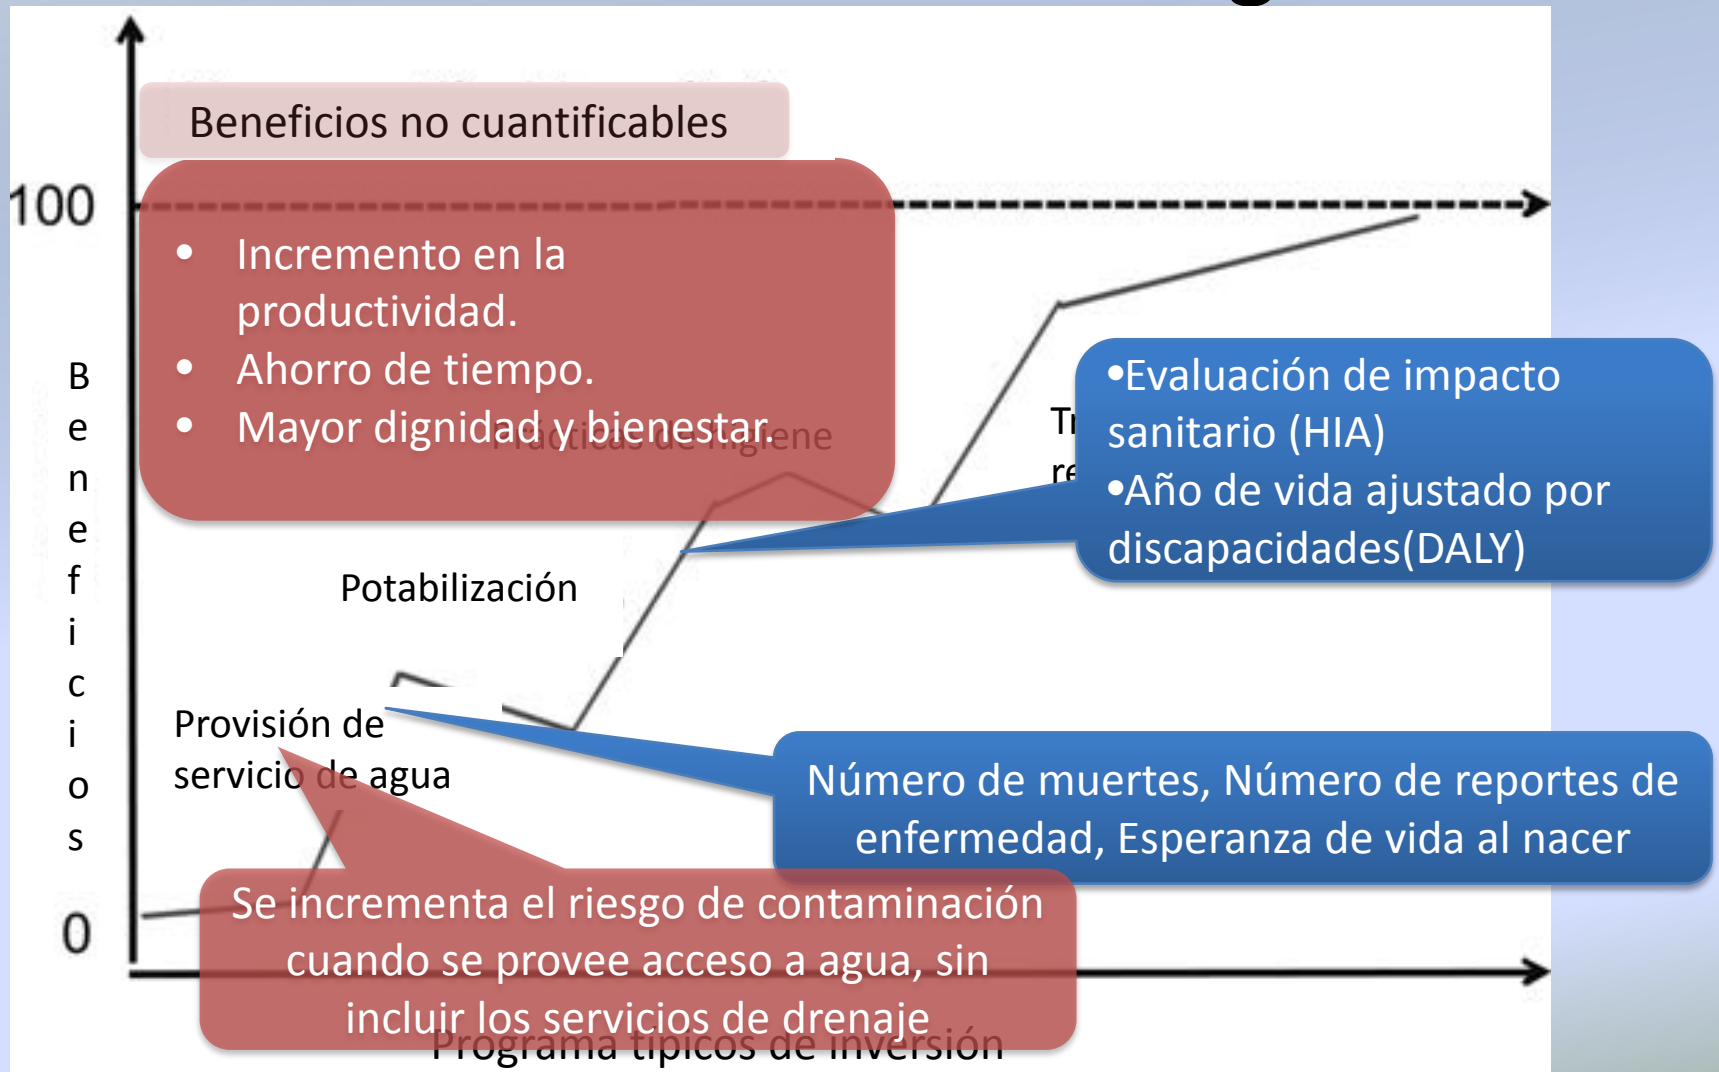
Beneficios no cuantificables

100

- Incremento en la productividad.
- Ahorro de tiempo.
- Mayor dignidad y bienestar.

Prácticas de higiene

B
e
n
e
f
i
c
i
o
s

Tr
re

•Evaluación de impacto sanitario (HIA)
•Año de vida ajustado por discapacidades(DALY)

Potabilización

Provisión de servicio de agua

Número de muertes, Número de reportes de enfermedad, Esperanza de vida al nacer

0

Se incrementa el riesgo de contaminación cuando se provee acceso a agua, sin incluir los servicios de drenaje

Programa típicos de inversión